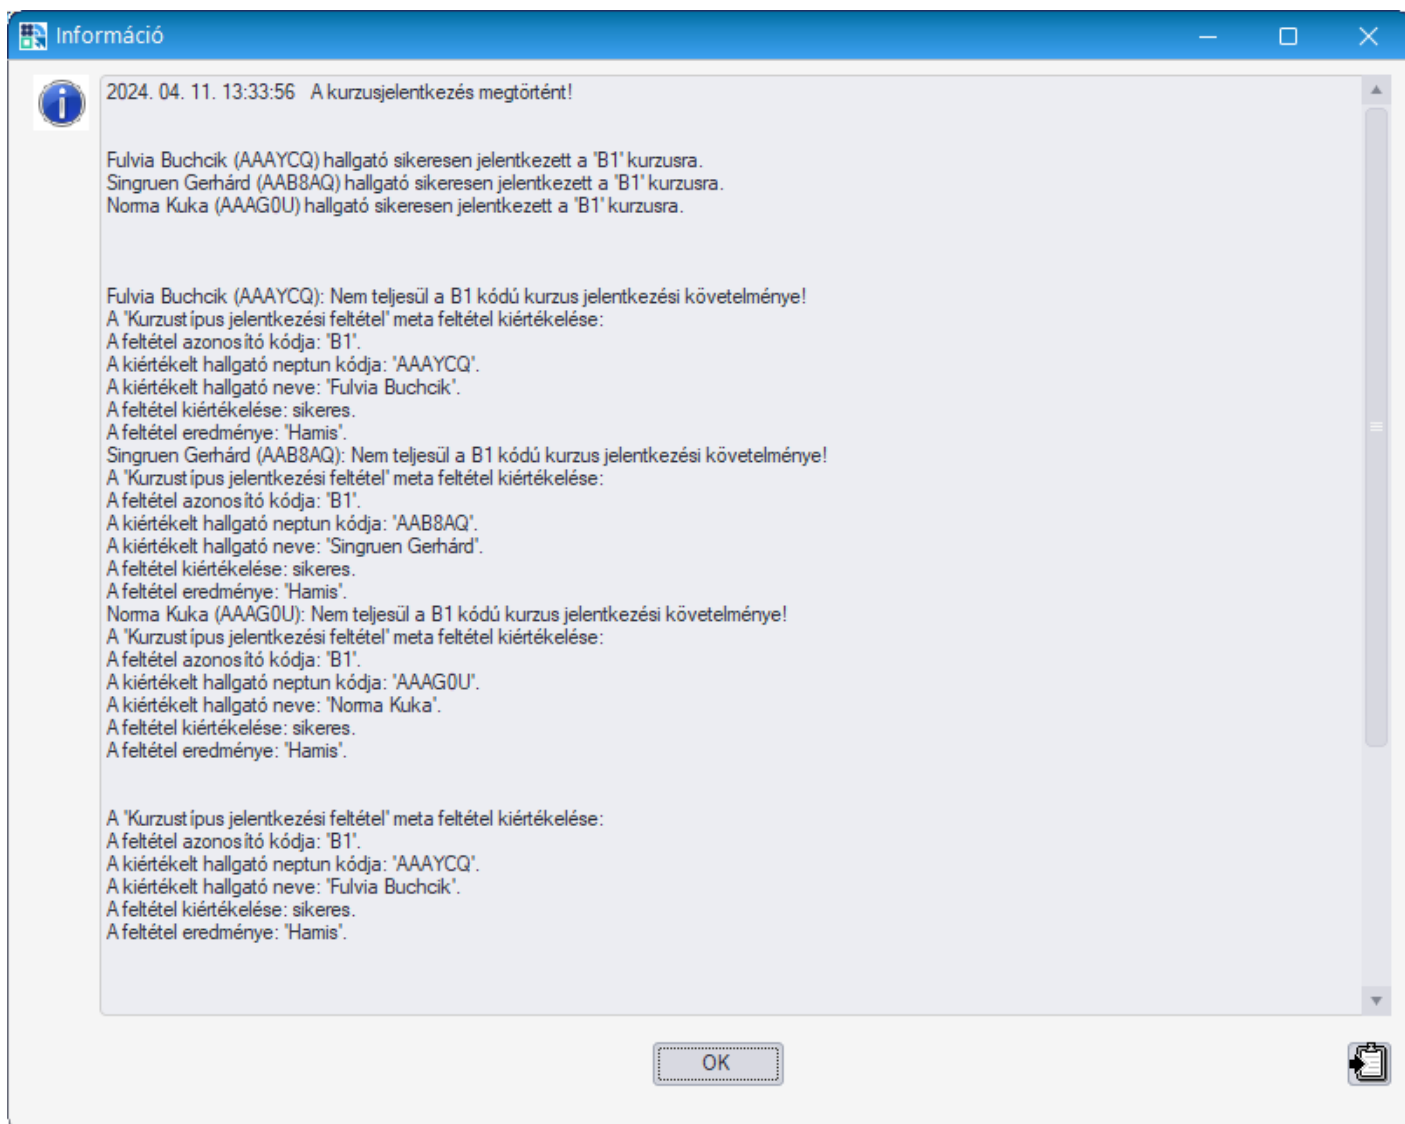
Információ

2024. 04. 11. 13:33:56 A kurzusjelentkezés megtörtént!

Fulvia Buchcik (AAAYCQ) hallgató sikeresen jelentkezett a 'B1' kurzusra.
Singruen Gerhárd (AAB8AQ) hallgató sikeresen jelentkezett a 'B1' kurzusra.
Norma Kuka (AAAG0U) hallgató sikeresen jelentkezett a 'B1' kurzusra.

Fulvia Buchcik (AAAYCQ): Nem teljesül a B1 kódú kurzus jelentkezési követelménye!
A 'Kurzustípus jelentkezési feltétel' meta feltétel kiértékelése:
A feltétel azonosító kódja: 'B1'.
A kiértékelt hallgató neptun kódja: 'AAAYCQ'.
A kiértékelt hallgató neve: 'Fulvia Buchcik'.
A feltétel kiértékelése: sikeres.
A feltétel eredménye: 'Hamis'.
Singruen Gerhárd (AAB8AQ): Nem teljesül a B1 kódú kurzus jelentkezési követelménye!
A 'Kurzustípus jelentkezési feltétel' meta feltétel kiértékelése:
A feltétel azonosító kódja: 'B1'.
A kiértékelt hallgató neptun kódja: 'AAB8AQ'.
A kiértékelt hallgató neve: 'Singruen Gerhárd'.
A feltétel kiértékelése: sikeres.
A feltétel eredménye: 'Hamis'.
Norma Kuka (AAAG0U): Nem teljesül a B1 kódú kurzus jelentkezési követelménye!
A 'Kurzustípus jelentkezési feltétel' meta feltétel kiértékelése:
A feltétel azonosító kódja: 'B1'.
A kiértékelt hallgató neptun kódja: 'AAAG0U'.
A kiértékelt hallgató neve: 'Norma Kuka'.
A feltétel kiértékelése: sikeres.
A feltétel eredménye: 'Hamis'.

A 'Kurzustípus jelentkezési feltétel' meta feltétel kiértékelése:
A feltétel azonosító kódja: 'B1'.
A kiértékelt hallgató neptun kódja: 'AAAYCQ'.
A kiértékelt hallgató neve: 'Fulvia Buchcik'.
A feltétel kiértékelése: sikeres.
A feltétel eredménye: 'Hamis'.

OK